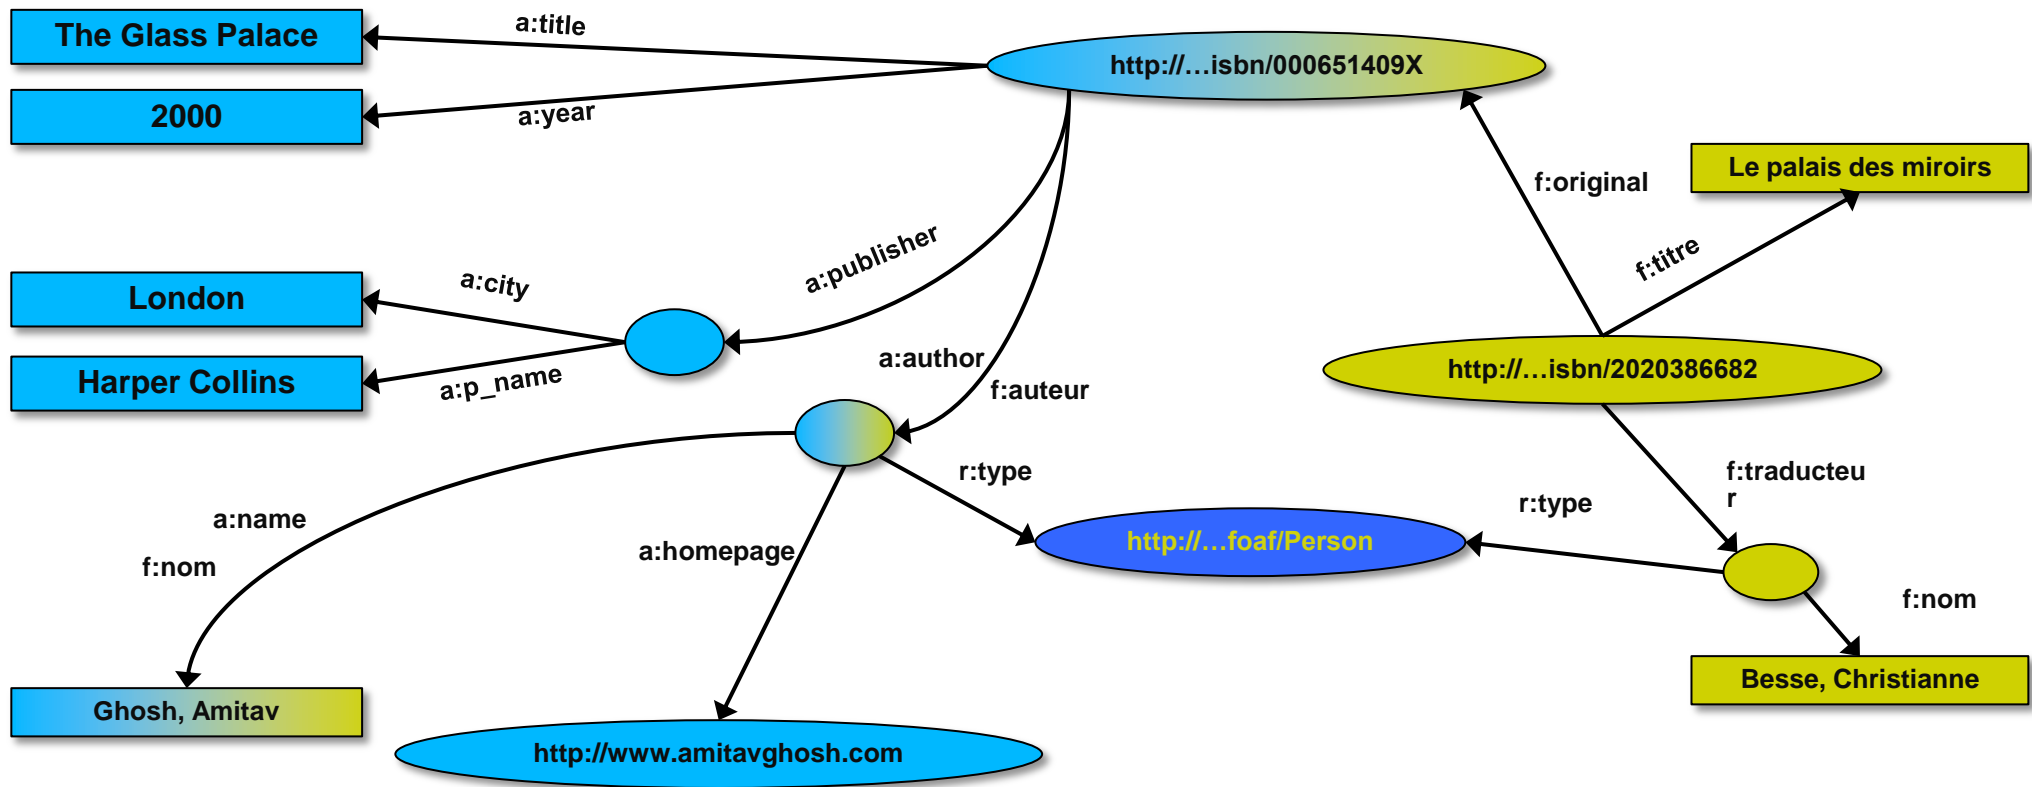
The Glass Palace

a:title

http://…isbn/000651409X

2000

a:year

f:original

Le palais des miroirs

a:publisher

f:titre

London

a:city

Harper Collins

a:p_name

a:author

f:auteur

http://…isbn/2020386682

r:type

f:traducteur

r:type

a:name

f:nom

a:homepage

http://…foaf/Person

f:nom

Besse, Christianne

Ghosh, Amitav

http://www.amitavghosh.com